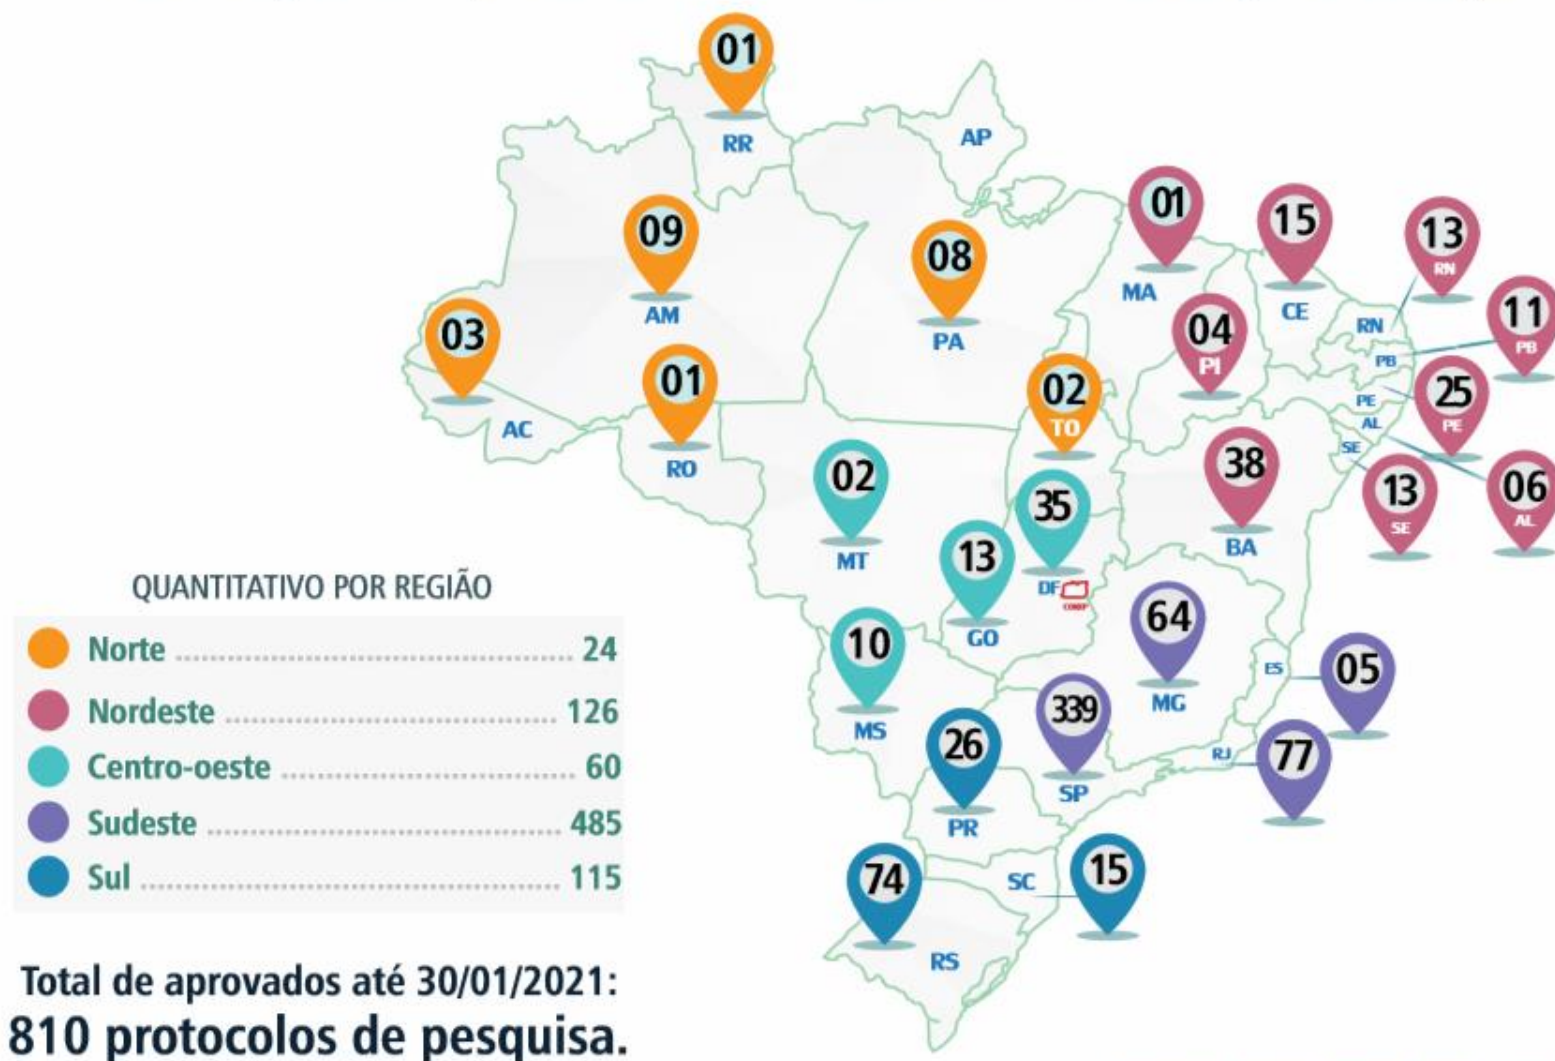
01
RR
AP
09
AM
08
PA
01
MA
15
CE
13
RN
RN
11
PB
PB
03
AC
01
RO
02
TO
04
PI
25
PE
PE
AL
SE
38
BA
13
SE
06
AL
02
MT
35
DF
CONEP
13
GO
QUANTITATIVO POR REGIÃO

| | |
|---|---|
| Norte | 24 |
| Nordeste | 126 |
| Centro-oeste | 60 |
| Sudeste | 485 |
| Sul | 115 |

10
MS
64
MG
ES
05
339
SP
26
PR
RJ
77
74
RS
SC
15

Total de aprovados até 30/01/2021:
810 protocolos de pesquisa.